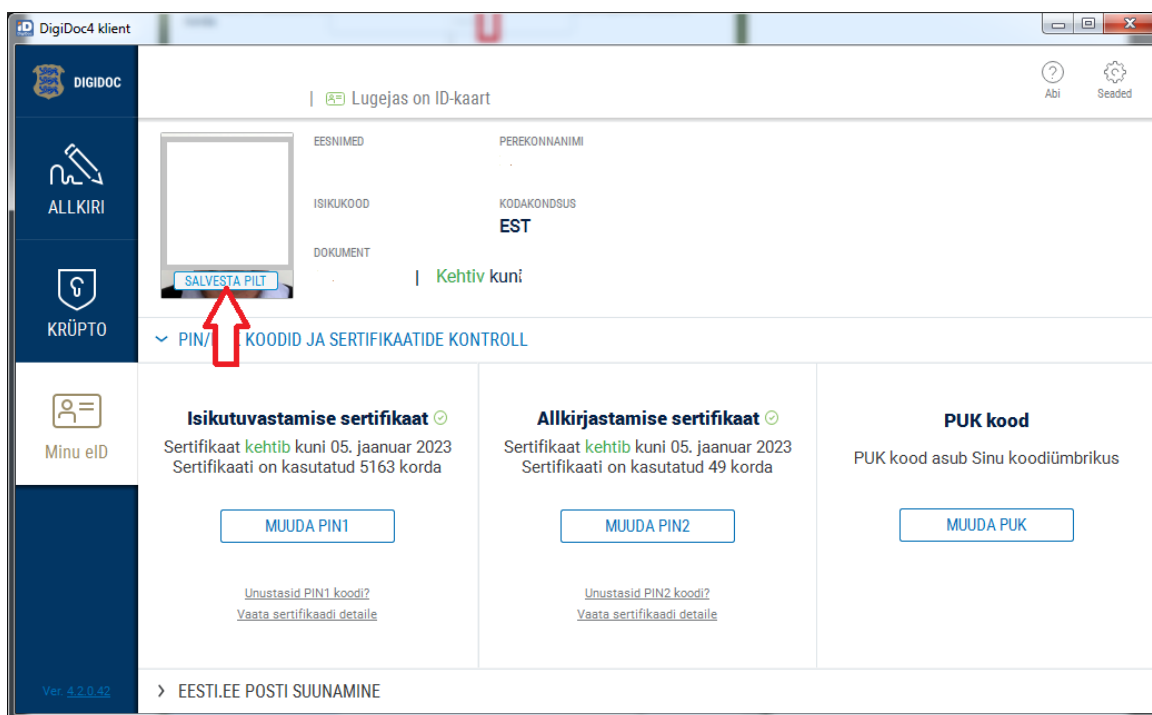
DigiDoc4 klient

DIGIDOC

| Lugejas on ID-kaart

Abi

Seaded

ALLKIRI

KRÜPTO

Minu eID

EESNIMED

PEREKONNANIMI

ISIKUKOOD

KODAKONDSUS
EST

DOKUMENT

| Kehtiv kuni

SALVESTA PILT

PIN/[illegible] KOODID JA SERTIFIKAATIDE KONTROLL

Isikutuvastamise sertifikaat
Sertifikaat kehtib kuni 05. jaanuar 2023
Sertifikaati on kasutatud 5163 korda

MUUDA PIN1

Unustasid PIN1 koodi?
Vaata sertifikaadi detaile

Allkirjastamise sertifikaat
Sertifikaat kehtib kuni 05. jaanuar 2023
Sertifikaati on kasutatud 49 korda

MUUDA PIN2

Unustasid PIN2 koodi?
Vaata sertifikaadi detaile

PUK kood
PUK kood asub Sinu koodiümbrikus

MUUDA PUK

Ver. 4.2.0.42

EESTI.EE POSTI SUUNAMINE